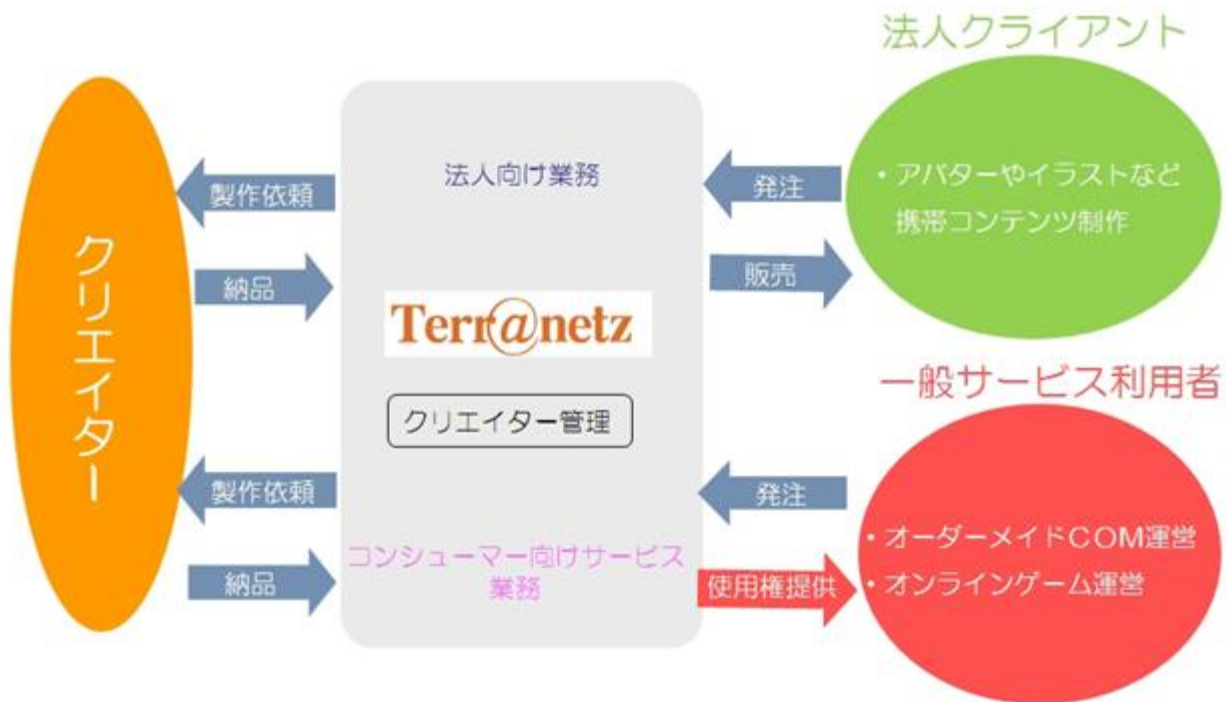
法人クライアント

クリエイター

製作依頼

納品

法人向け業務

Terr@netz

クリエイター管理

発注

販売

・アバターやイラストなど携帯コンテンツ制作

一般サービス利用者

製作依頼

納品

コンシューマー向けサービス業務

発注

使用権提供

・オーダーメイドCOM運営
・オンラインゲーム運営